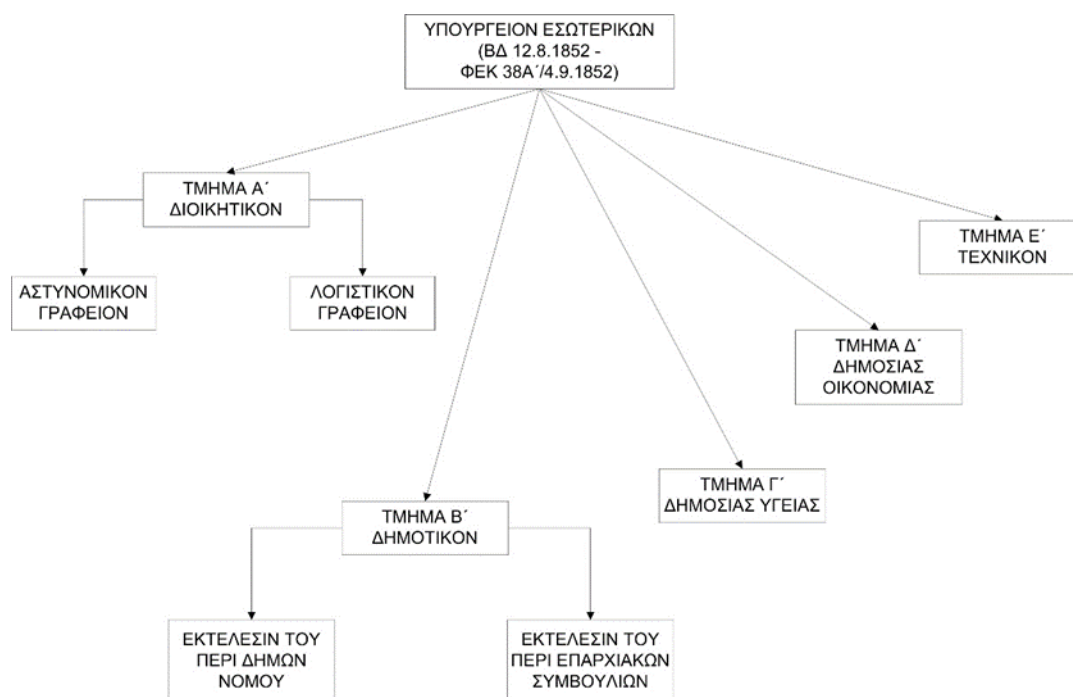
ΥΠΟΥΡΓΕΙΟΝ ΕΣΩΤΕΡΙΚΩΝ (ΒΔ 12.8.1852 - ΦΕΚ 38Α΄/4.9.1852)

ΤΜΗΜΑ Α΄ ΔΙΟΙΚΗΤΙΚΟΝ

ΑΣΤΥΝΟΜΙΚΟΝ ΓΡΑΦΕΙΟΝ

ΛΟΓΙΣΤΙΚΟΝ ΓΡΑΦΕΙΟΝ

ΤΜΗΜΑ Ε΄ ΤΕΧΝΙΚΟΝ

ΤΜΗΜΑ Δ΄ ΔΗΜΟΣΙΑΣ ΟΙΚΟΝΟΜΙΑΣ

ΤΜΗΜΑ Γ΄ ΔΗΜΟΣΙΑΣ ΥΓΕΙΑΣ

ΤΜΗΜΑ Β΄ ΔΗΜΟΤΙΚΟΝ

ΕΚΤΕΛΕΣΙΝ ΤΟΥ ΠΕΡΙ ΔΗΜΩΝ ΝΟΜΟΥ

ΕΚΤΕΛΕΣΙΝ ΤΟΥ ΠΕΡΙ ΕΠΑΡΧΙΑΚΩΝ ΣΥΜΒΟΥΛΙΩΝ